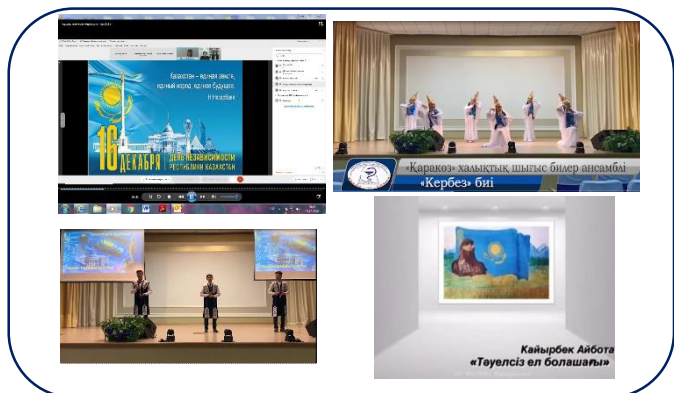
Қазақстан – единая земля, единый народ, единое будущее.
Н.Назарбаев

16 ДЕКАБРЯ
ДЕНЬ НЕЗАВИСИМОСТИ
РЕСПУБЛИКИ КАЗАХСТАН

«Қаракөз» халықтық шығыс билер ансамблі
«Кербез» биі

Қайырбек Айбота
«Тәуелсіз ел болашағы»